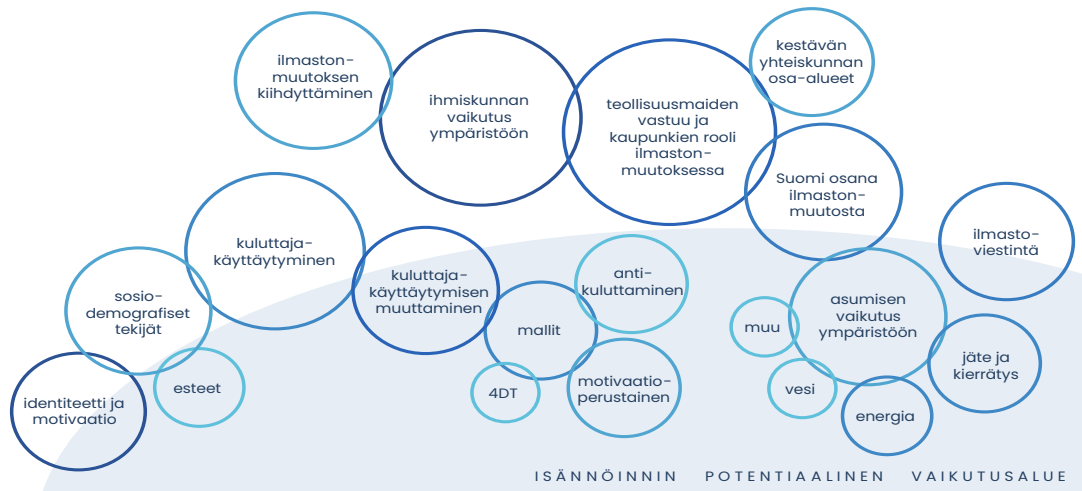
ilmasto-muutoksen kiihdyttäminen

ihmiskunnan vaikutus ympäristöön

teollisuusmaiden vastuu ja kaupunkien rooli ilmasto-muutoksessa

kestävän yhteiskunnan osa-alueet

Suomi osana ilmasto-muutosta

ilmasto-viestintä

kuluttaja-käyttäytyminen

sosio-demografiset tekijät

kuluttaja-käyttäytymisen muuttaminen

anti-kuluttaminen

mallit

asumisen vaikutus ympäristöön

muu

jäte ja kierrätys

identiteetti ja motivaatio

esteet

4DT

motivaatio-perustainen

vesi

energia

ISÄNNÖINNIN POTENTIAALINEN VAIKUTUSALUE